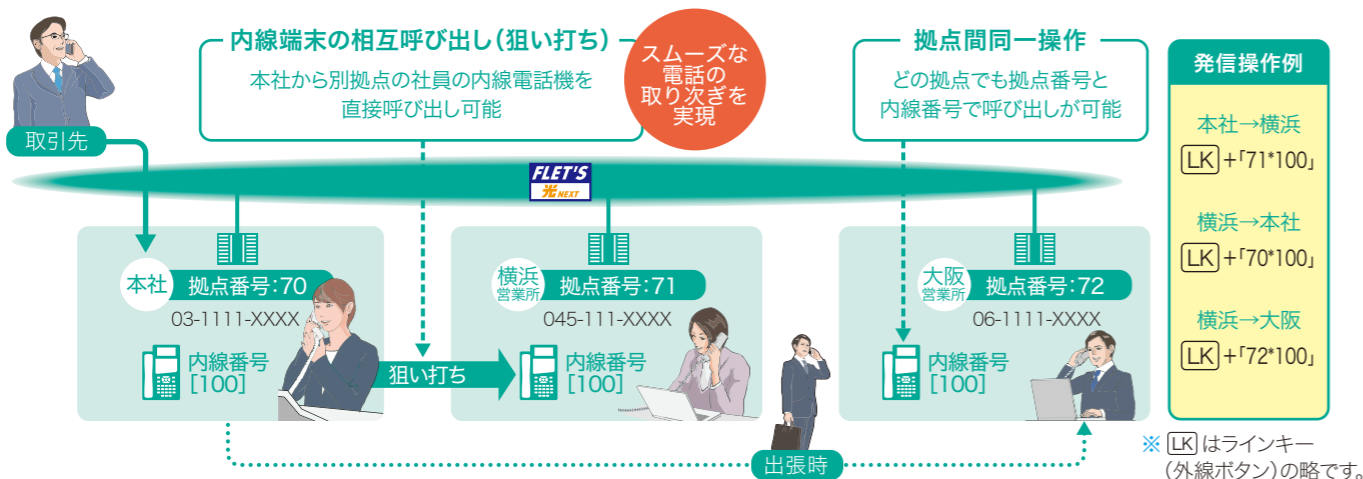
内線端末の相互呼び出し(狙い打ち)

本社から別拠点の社員の内線電話機を直接呼び出し可能

スムーズな電話の取り次ぎを実現

拠点間同一操作

どの拠点でも拠点番号と内線番号で呼び出しが可能

発信操作例

本社→横浜
LK +「71*100」

横浜→本社
LK +「70*100」

横浜→大阪
LK +「72*100」

取引先

FLET'S 光 NEXT

本社 拠点番号:70
03-1111-XXXX
内線番号 [100]

狙い打ち

横浜営業所 拠点番号:71
045-111-XXXX
内線番号 [100]

大阪営業所 拠点番号:72
06-1111-XXXX
内線番号 [100]

出張時

※ LK はラインキー(外線ボタン)の略です。